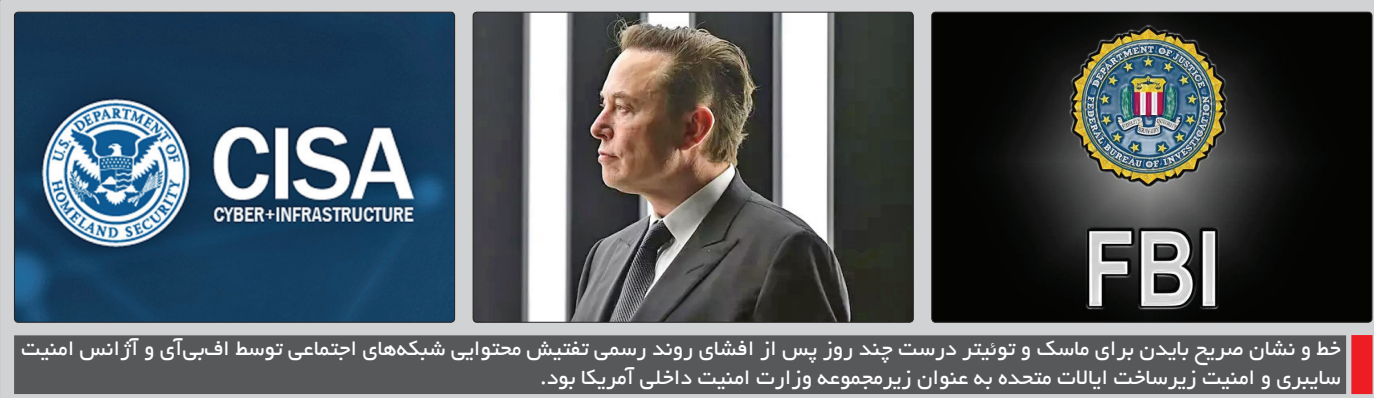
U.S. DEPARTMENT OF HOMELAND SECURITY

CISA
CYBER+INFRASTRUCTURE

DEPARTMENT OF JUSTICE
FEDERAL BUREAU OF INVESTIGATION

FBI

خط و نشان صریح بایدن برای ماسک و توئیتر درست چند روز پس از افشای روند رسمی تفتیش محتوایی شبکه‌های اجتماعی توسط اف‌بی‌آی و آژانس امنیت سایبری و امنیت زیرساخت ایالات متحده به عنوان زیرمجموعه وزارت امنیت داخلی آمریکا بود.